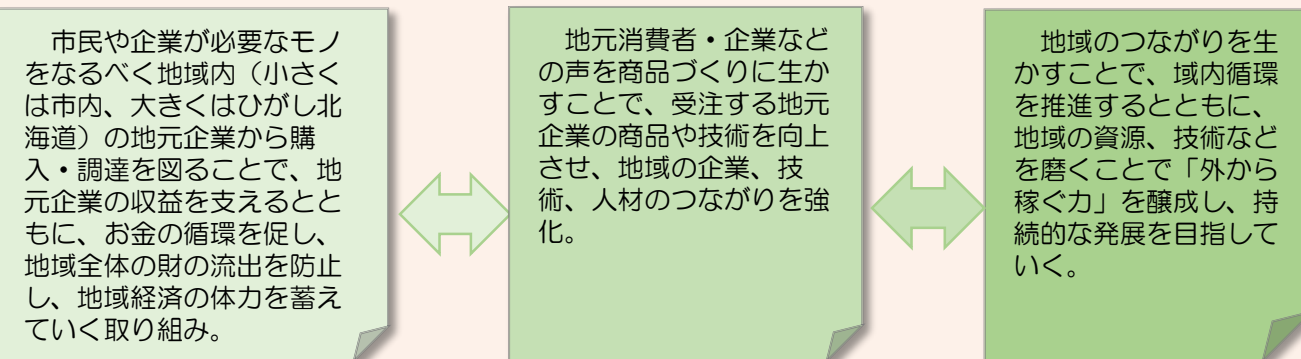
市民や企業が必要なモノをなるべく地域内（小さくは市内、大きくはひがし北海道）の地元企業から購入・調達を図ることで、地元企業の収益を支えるとともに、お金の循環を促し、地域全体の財の流出を防止し、地域経済の体力を蓄えていく取り組み。

地元消費者・企業などの声を商品づくりに生かすことで、受注する地元企業の商品や技術を向上させ、地域の企業、技術、人材のつながりを強化。

地域のつながりを生かすことで、域内循環を推進するとともに、地域の資源、技術などを磨くことで「外から稼ぐ力」を醸成し、持続的な発展を目指していく。